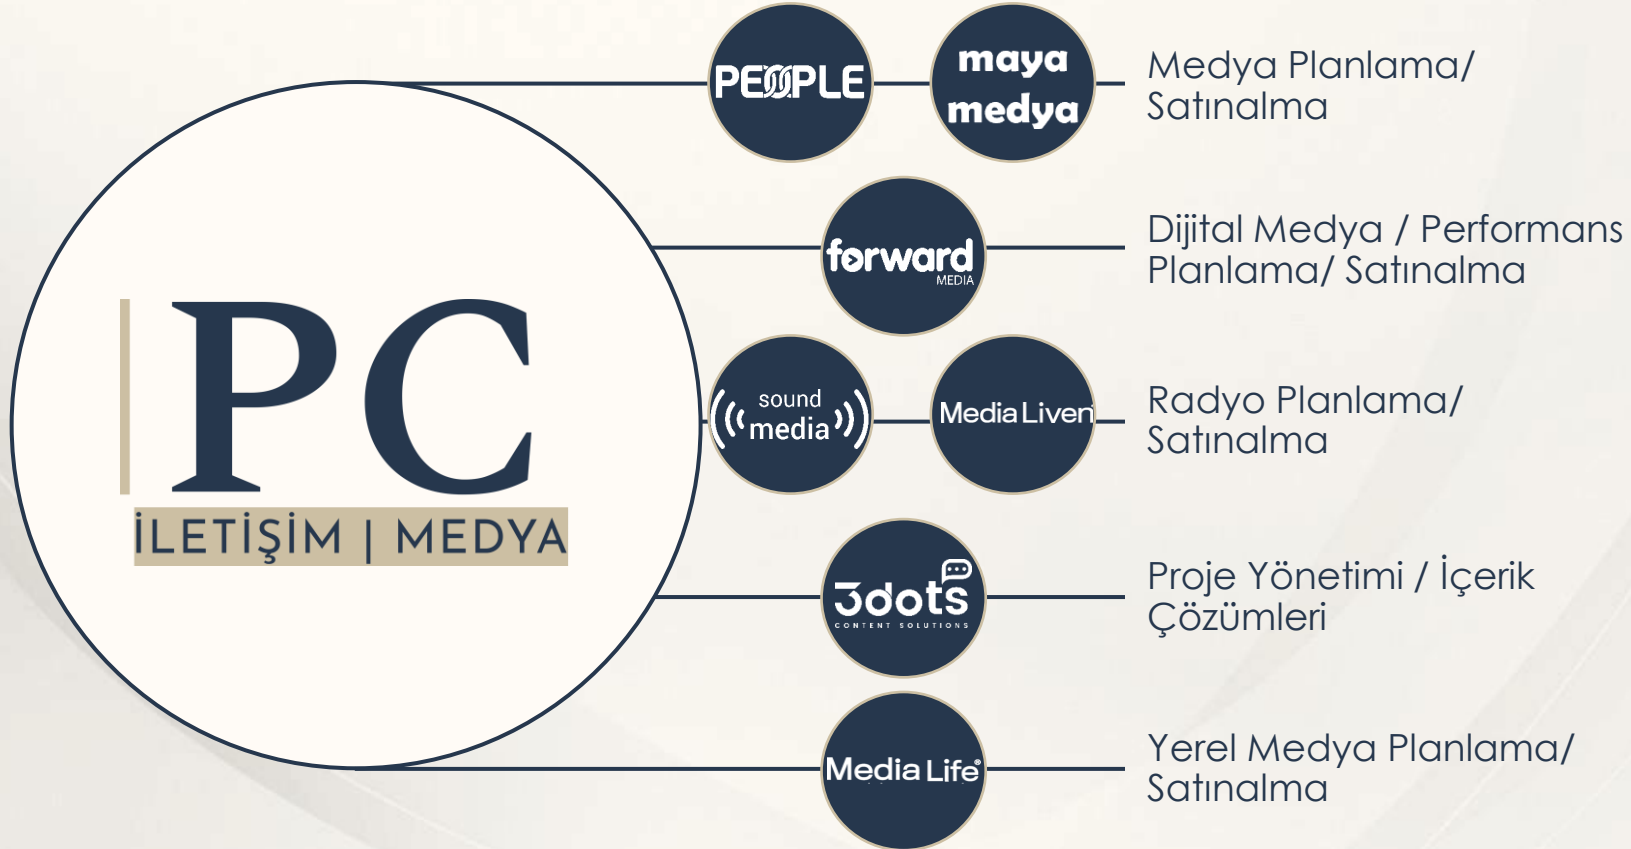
PC
İLETİŞİM | MEDYA

PEOPLE
maya medya
Medya Planlama/ Satınalma

forward MEDIA
Dijital Medya / Performans Planlama/ Satınalma

sound media
Media Liven
Radyo Planlama/ Satınalma

3dots CONTENT SOLUTIONS
Proje Yönetimi / İçerik Çözümleri

Media Life
Yerel Medya Planlama/ Satınalma